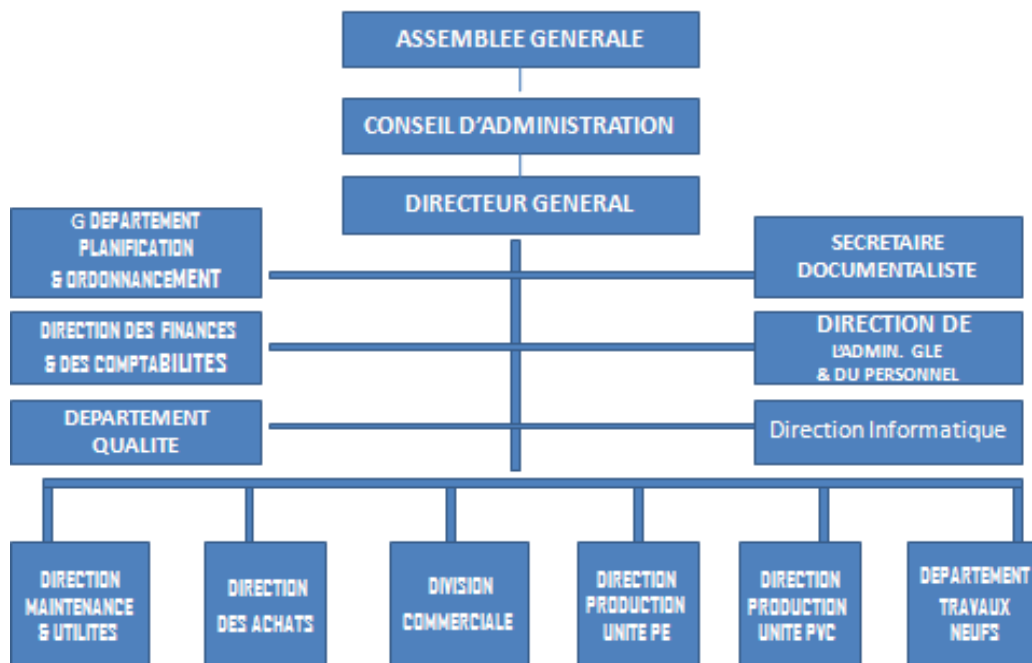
ASSEMBLEE GENERALE

CONSEIL D'ADMINISTRATION

DIRECTEUR GENERAL

G DEPARTEMENT PLANIFICATION & ORDONNANCEMENT

SECRETAIRE DOCUMENTALISTE

DIRECTION DES FINANCES & DES COMPTABILITES

DIRECTION DE L'ADMIN. GLE & DU PERSONNEL

DEPARTEMENT QUALITE

Direction Informatique

DIRECTION MAINTENANCE & UTILITES

DIRECTION DES ACHATS

DIVISION COMMERCIALE

DIRECTION PRODUCTION UNITE PE

DIRECTION PRODUCTION UNITE PVC

DEPARTEMENT TRAVAUX NEUFS